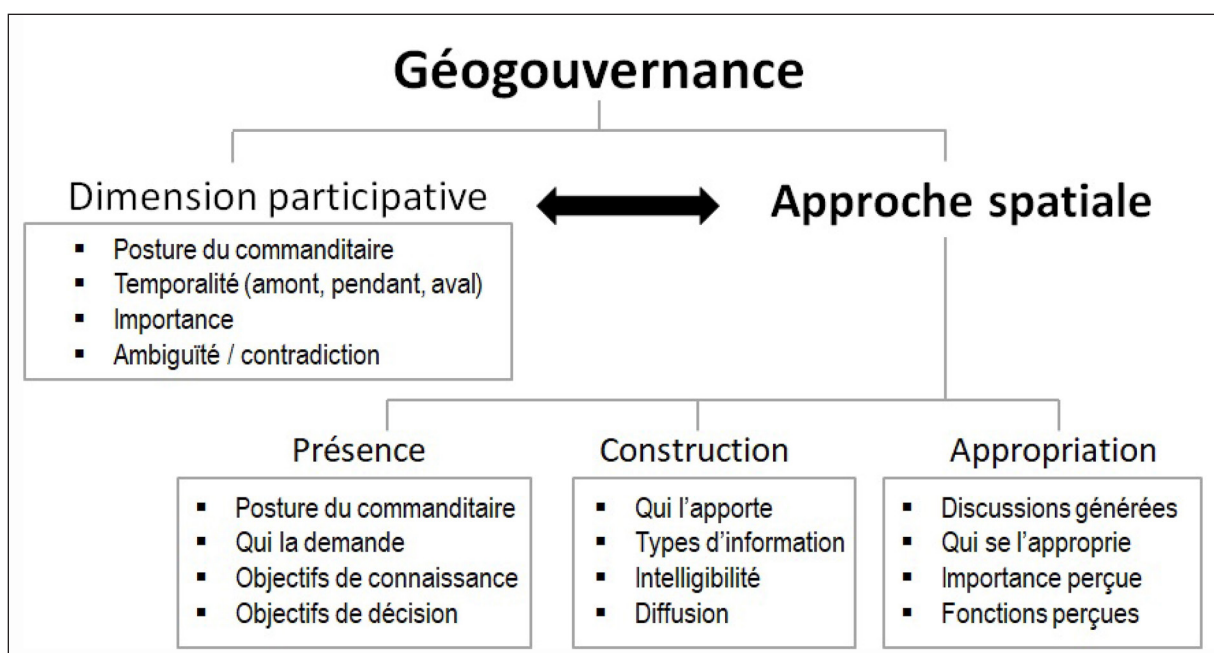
Géogouvernance

Dimension participative

- Posture du commanditaire
- Temporalité (amont, pendant, aval)
- Importance
- Ambiguïté / contradiction

Approche spatiale

Présence

- Posture du commanditaire
- Qui la demande
- Objectifs de connaissance
- Objectifs de décision

Construction

- Qui l'apporte
- Types d'information
- Intelligibilité
- Diffusion

Appropriation

- Discussions générées
- Qui se l'approprie
- Importance perçue
- Fonctions perçues